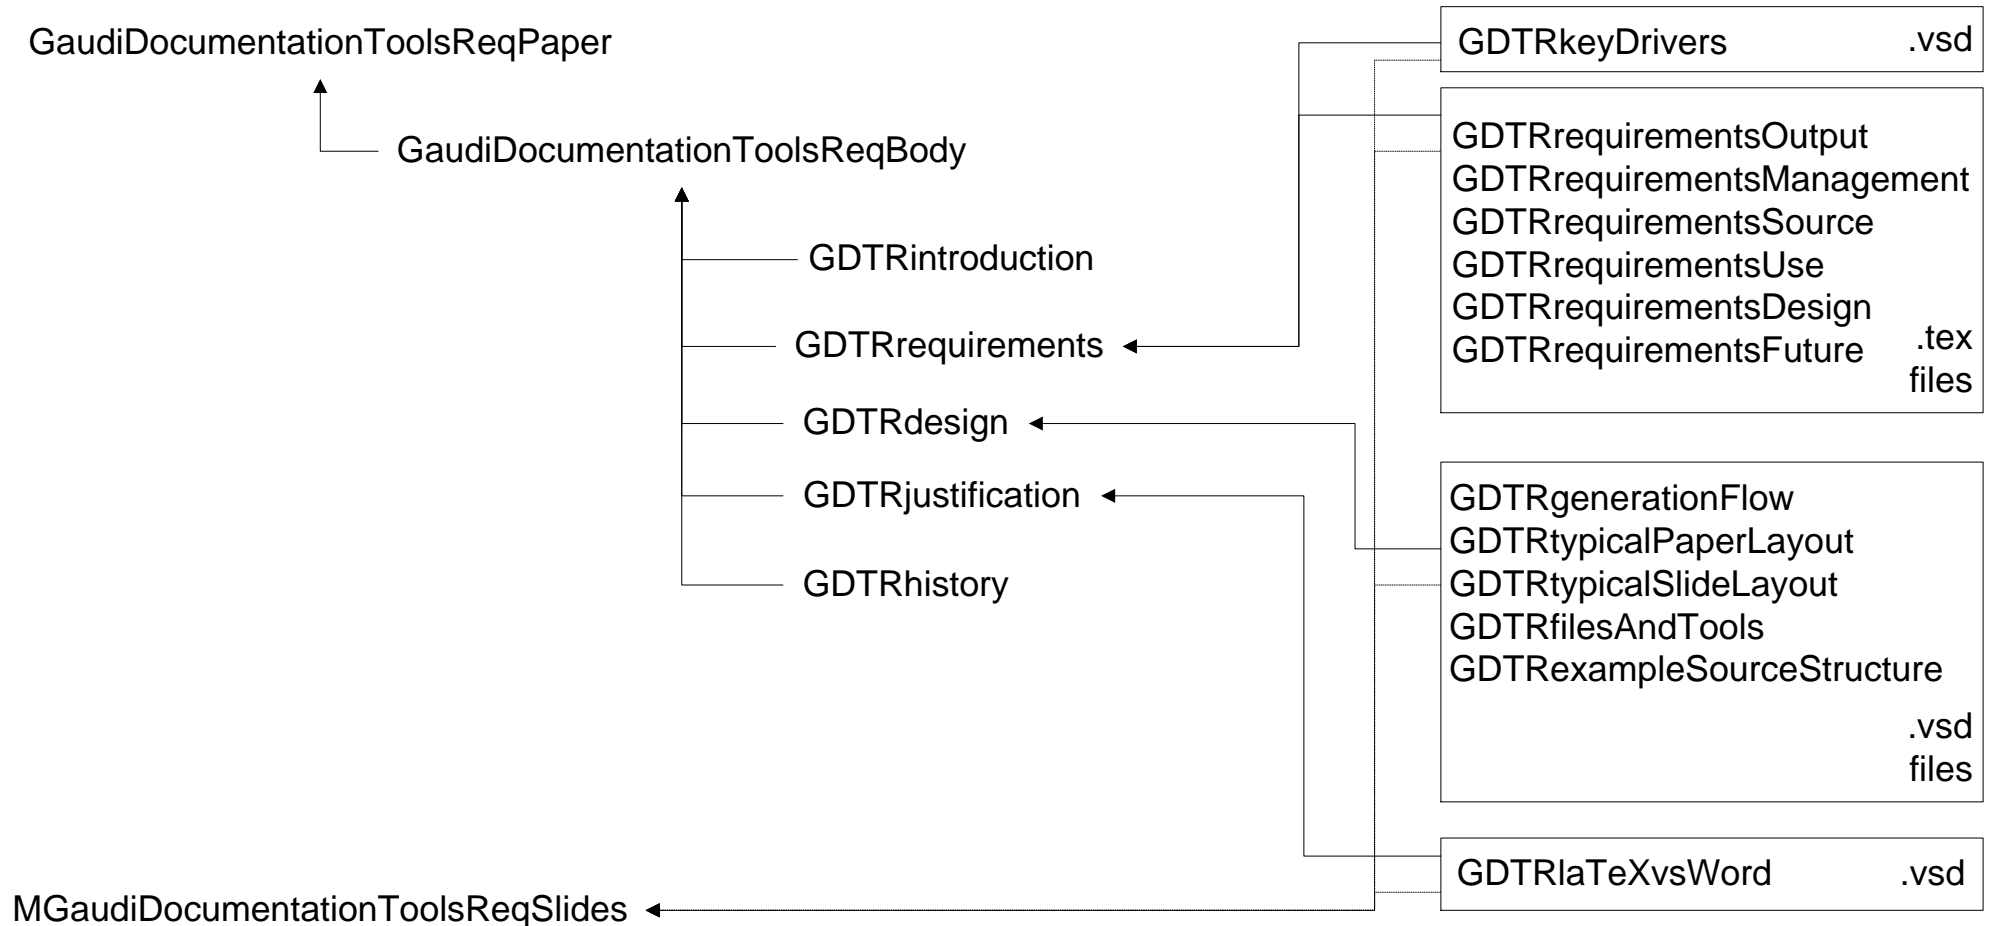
GaudiDocumentationToolsReqPaper

GaudiDocumentationToolsReqBody

GDTRintroduction

GDTRrequirements

GDTRdesign

GDTRjustification

GDTRhistory

GDTRkeyDrivers .vsd

GDTRrequirementsOutput
GDTRrequirementsManagement
GDTRrequirementsSource
GDTRrequirementsUse
GDTRrequirementsDesign
GDTRrequirementsFuture
.tex files

GDTRgenerationFlow
GDTRtypicalPaperLayout
GDTRtypicalSlideLayout
GDTRfilesAndTools
GDTRexampleSourceStructure
.vsd files

GDTRlaTeXvsWord .vsd

MGaudiDocumentationToolsReqSlides